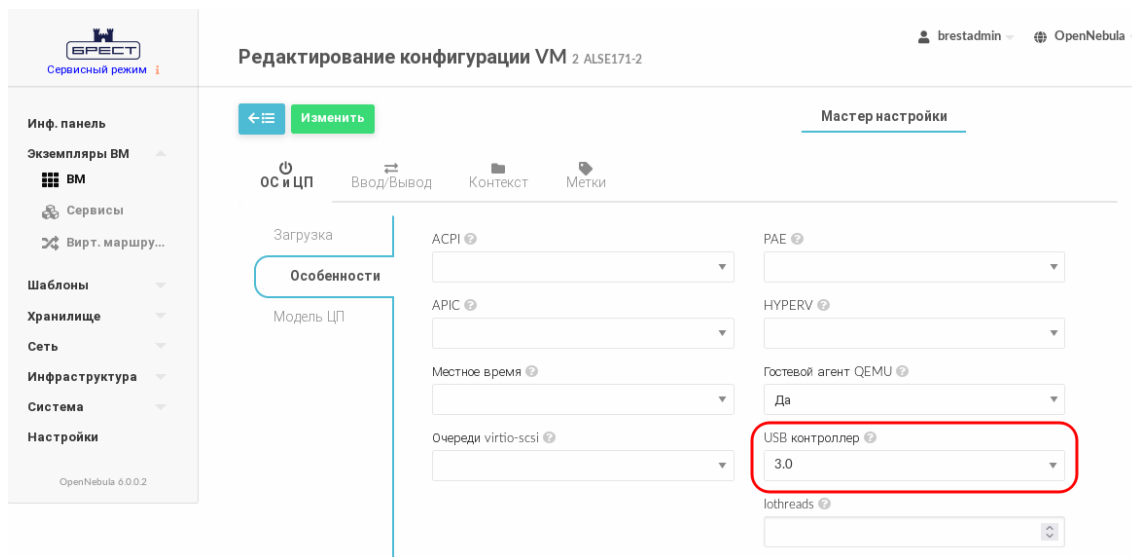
БРЕСТ
Сервисный режим

Инф. панель
Экземпляры ВМ
ВМ
Сервисы
Вирт. маршру...
Шаблоны
Хранилище
Сеть
Инфраструктура
Система
Настройки

OpenNebula 6.0.0.2

Редактирование конфигурации VM 2 ALSE171-2

brestadmin OpenNebula

Изменить

Мастер настройки

ОС и ЦП Ввод/Вывод Контекст Метки

Загрузка
Особенности
Модель ЦП

ACPI
PAE
APIC
HYPERV
Местное время
Гостевой агент QEMU
Да
Очереди virtio-scsi
USB контроллер
3.0
Iothreads